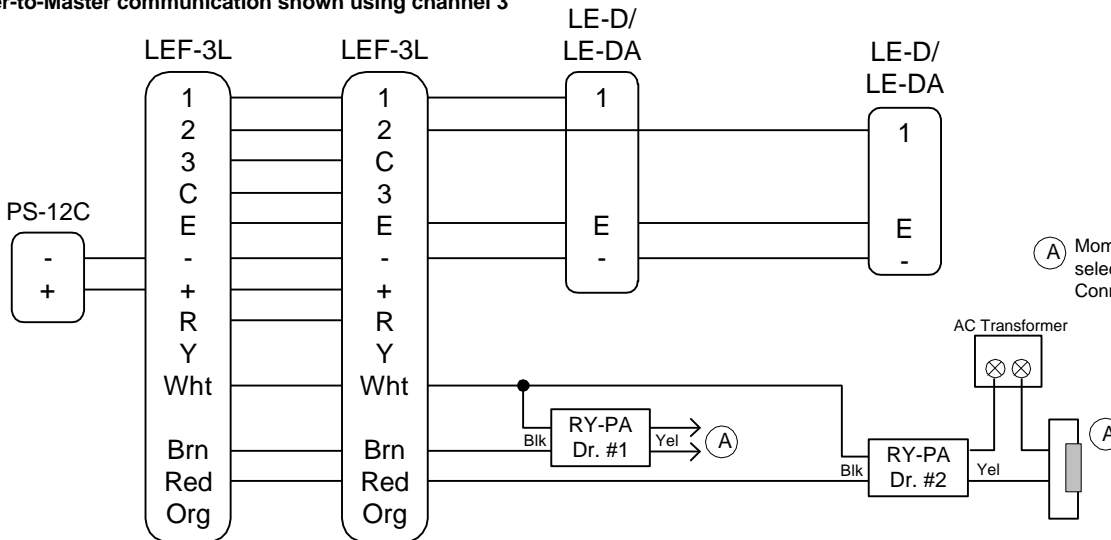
er-to-Master communication shown using channel 3

LEF-3L

1
2
3
C
E
-
+
R
Y
Wht

Brn
Red
Org

LEF-3L

1
2
C
3
E
-
+
R
Y
Wht

Brn
Red
Org

LE-D/
LE-DA

1

E
-

LE-D/
LE-DA

1

E
-

PS-12C

-
+

A Mom
selec
Conn

AC Transformer

RY-PA
Dr. #1
Blk
Yel
A

RY-PA
Dr. #2
Blk
Yel

A